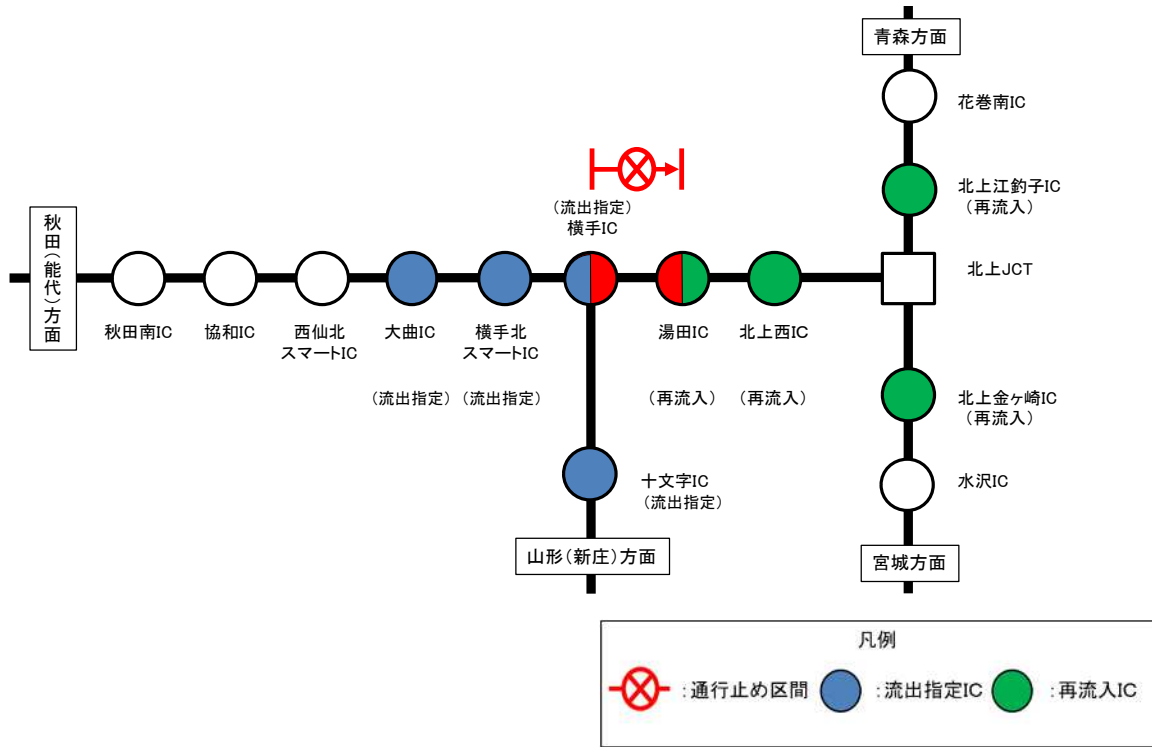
青森方面

花巻南IC

北上江釣子IC
（再流入）

（流出指定）
横手IC

秋田（能代）方面

北上JCT

秋田南IC

協和IC

西仙北
スマートIC

大曲IC

横手北
スマートIC

湯田IC

北上西IC

（流出指定）（流出指定）

（再流入）

（再流入）

北上金ヶ崎IC
（再流入）

十文字IC
（流出指定）

水沢IC

山形（新庄）方面

宮城方面

凡例

：通行止め区間 ：流出指定IC ：再流入IC